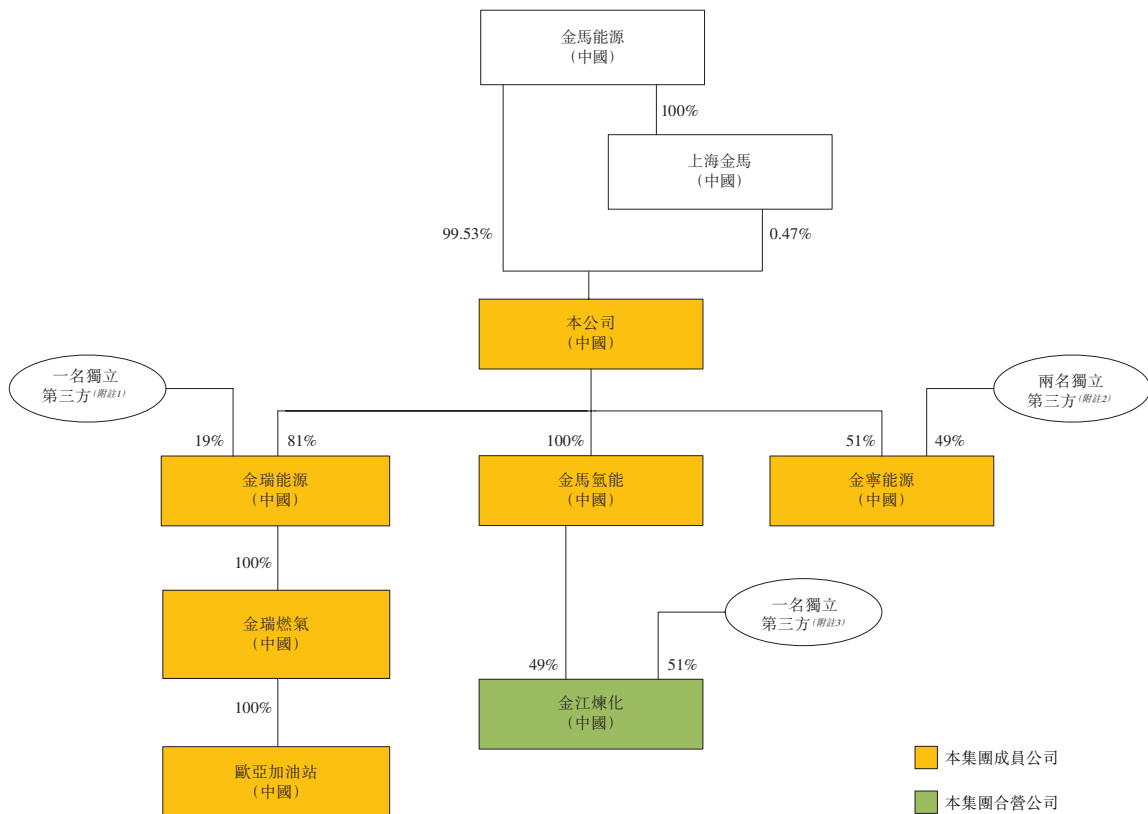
金馬能源
（中國）

100%

上海金馬
（中國）

99.53%

0.47%

本公司
（中國）

一名獨立
第三方（附註1）

19%

81%

100%

51%

兩名獨立
第三方（附註2）

49%

金瑞能源
（中國）

金馬氫能
（中國）

金寧能源
（中國）

100%

金瑞燃氣
（中國）

一名獨立
第三方（附註3）

49%

51%

100%

金江煉化
（中國）

歐亞加油站
（中國）

本集團成員公司

本集團合營公司